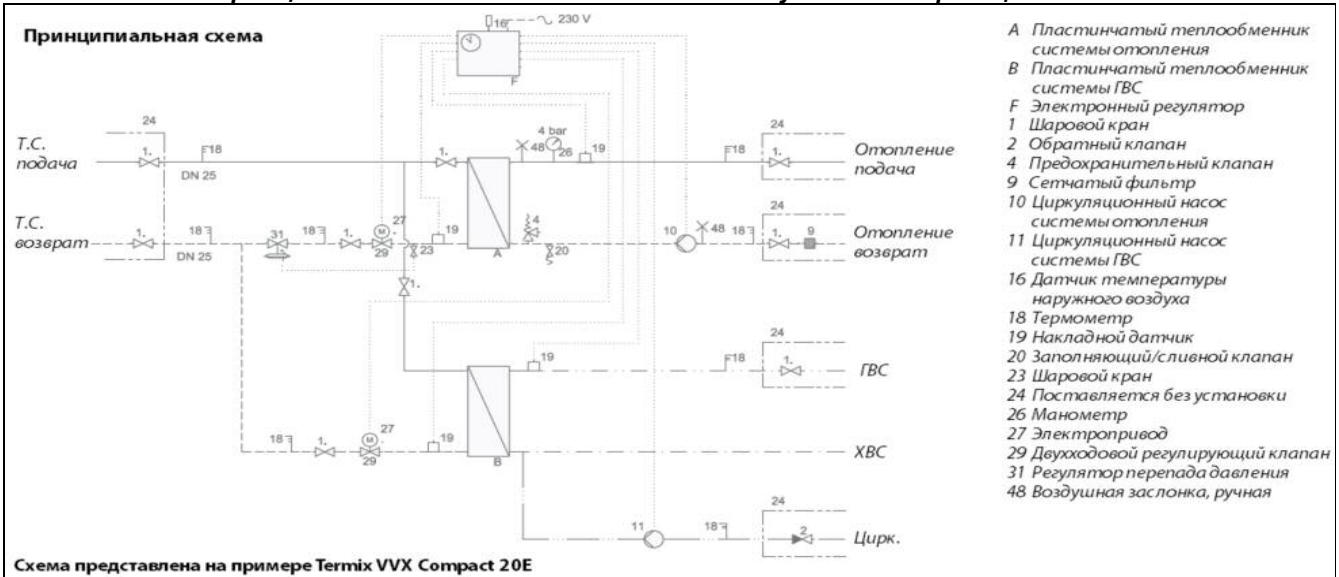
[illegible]

Принципиальная схема

16 230 V

F

24

Т.С. подача

1.

F18

DN 25

4 bar

48 26 19

1.

F18

24

1.

Отопление подача

Т.С. возврат

24

1.

18

DN 25

31

18

1.

27

29

23

19

4

A

20

10

48

18

24

1.

9

Отопление возврат

1.

19

24

F18

1.

ГВС

18

1.

27

29

19

B

ХВС

24

11

18

2

Цирк.

Схема представлена на примере Termix VVX Compact 20E

A Пластинчатый теплообменник системы отопления
B Пластинчатый теплообменник системы ГВС
F Электронный регулятор
1 Шаровой кран
2 Обратный клапан
4 Предохранительный клапан
9 Сетчатый фильтр
10 Циркуляционный насос системы отопления
11 Циркуляционный насос системы ГВС
16 Датчик температуры наружного воздуха
18 Термометр
19 Накладной датчик
20 Заполняющий/сливной клапан
23 Шаровой кран
24 Поставляется без установки
26 Манометр
27 Электропривод
29 Двухходовой регулирующий клапан
31 Регулятор перепада давления
48 Воздушная заслонка, ручная